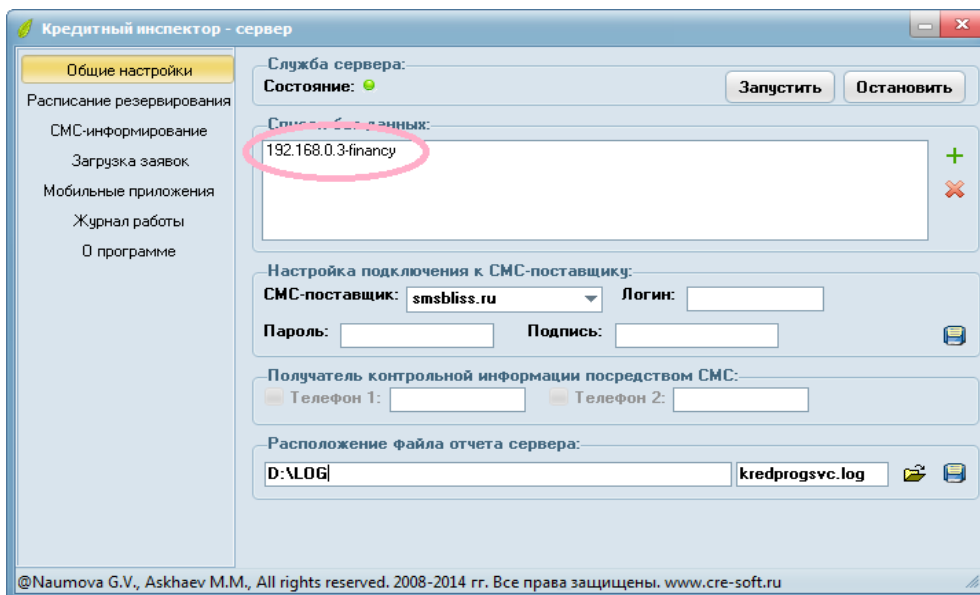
Кредитный инспектор - сервер

Общие настройки
Расписание резервирования
СМС-информирование
Загрузка заявок
Мобильные приложения
Журнал работы
О программе

Служба сервера:
Состояние:
Запустить
Остановить

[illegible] данных:
192.168.0.3-financy

Настройка подключения к СМС-поставщику:
СМС-поставщик: smsbliss.ru
Логин:
Пароль:
Подпись:

Получатель контрольной информации посредством СМС:
Телефон 1:
Телефон 2:

Расположение файла отчета сервера:
D:\LOG
kredprogsvc.log

@Naumova G.V., Askhaev M.M., All rights reserved. 2008-2014 гг. Все права защищены. www.cre-soft.ru